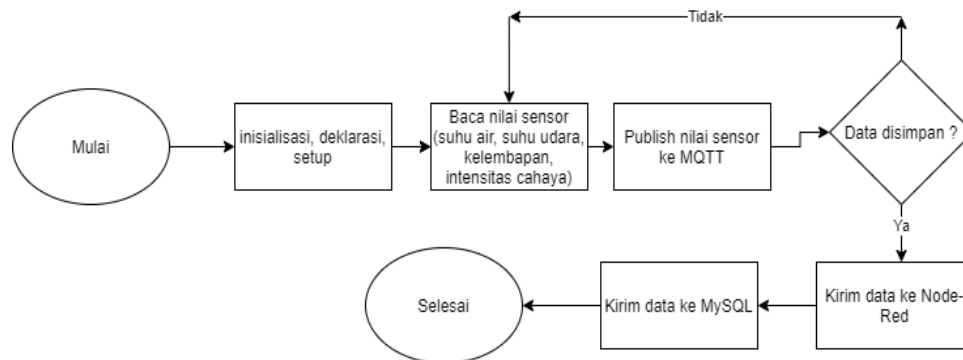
Mulai

inisialisasi, deklarasi, setup

Baca nilai sensor (suhu air, suhu udara, kelembapan, intensitas cahaya)

Publish nilai sensor ke MQTT

Data disimpan ?

Tidak

Ya

Kirim data ke Node-Red

Kirim data ke MySQL

Selesai